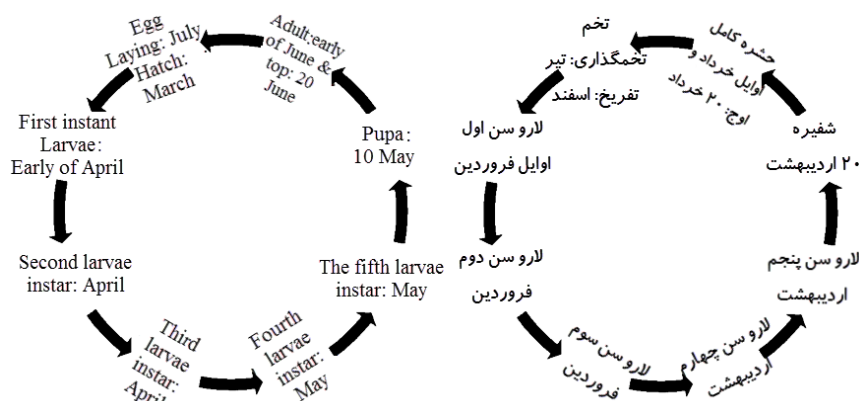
Egg Laying: July Hatch: March

Adult: early of June & top: 20 June

First instant Larvae: Early of April

Pupa: 10 May

Second larvae instar: April

The fifth larvae instar: May

Third larvae instar: April

Fourth larvae instar: May

تخم
تخمگذاری: تیر
تفریخ: اسفند

حشره کامل
اوایل خرداد و
اوج: ۲۰ خرداد

لارو سن اول
اوایل فروردین

شفیره
۲۰ اردیبهشت

لارو سن دوم
فروردین

لارو سن پنجم
اردیبهشت

لارو سن سوم
فروردین

لارو سن چهارم
اردیبهشت